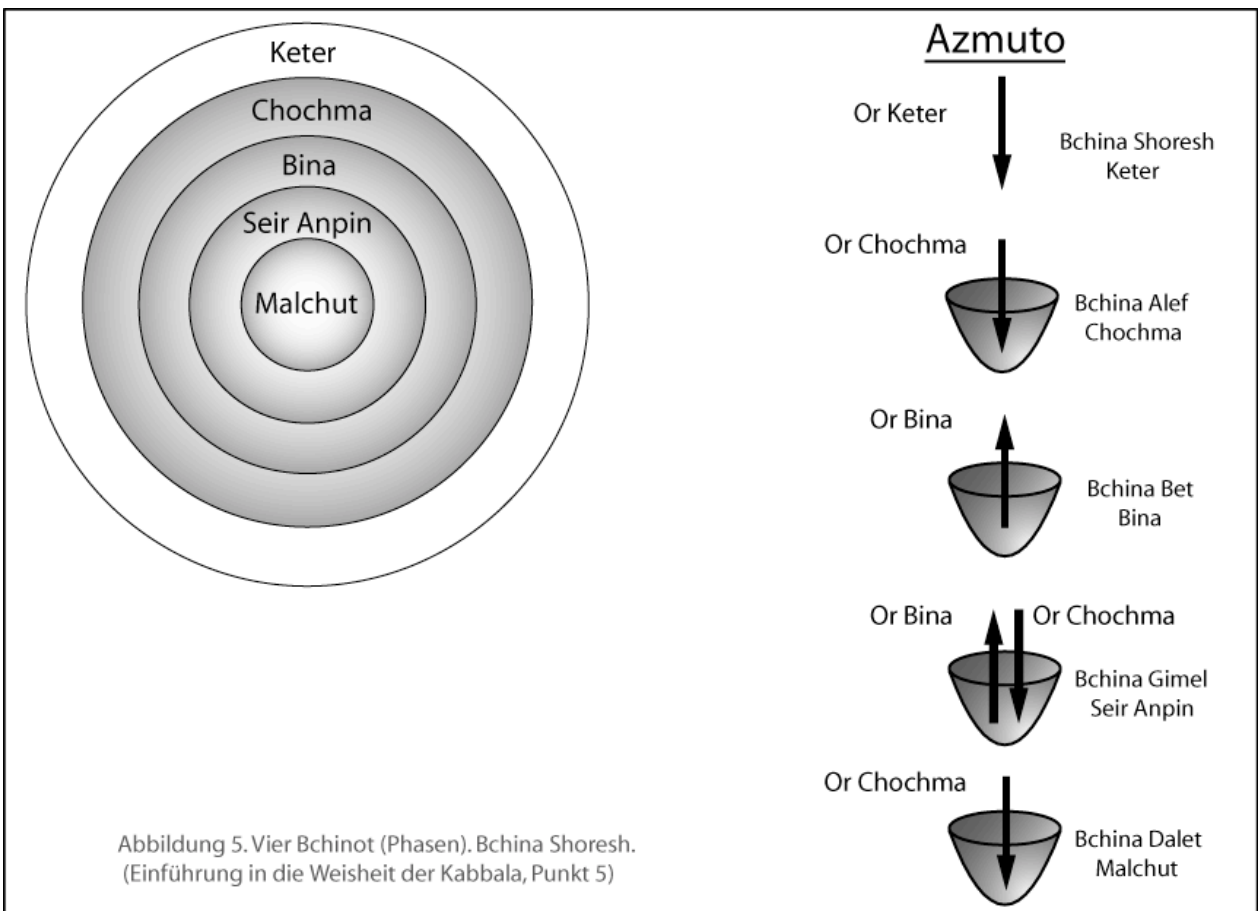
Keter

Chochma

Bina

Seir Anpin

Malchut

Azmuto

Or Keter

Bchina Shoresh Keter

Or Chochma

Bchina Alef Chochma

Or Bina

Bchina Bet Bina

Or Bina

Or Chochma

Bchina Gimel Seir Anpin

Or Chochma

Bchina Dalet Malchut

Abbildung 5. Vier Bchinot (Phasen). Bchina Shoresh. (Einführung in die Weisheit der Kabbala, Punkt 5)